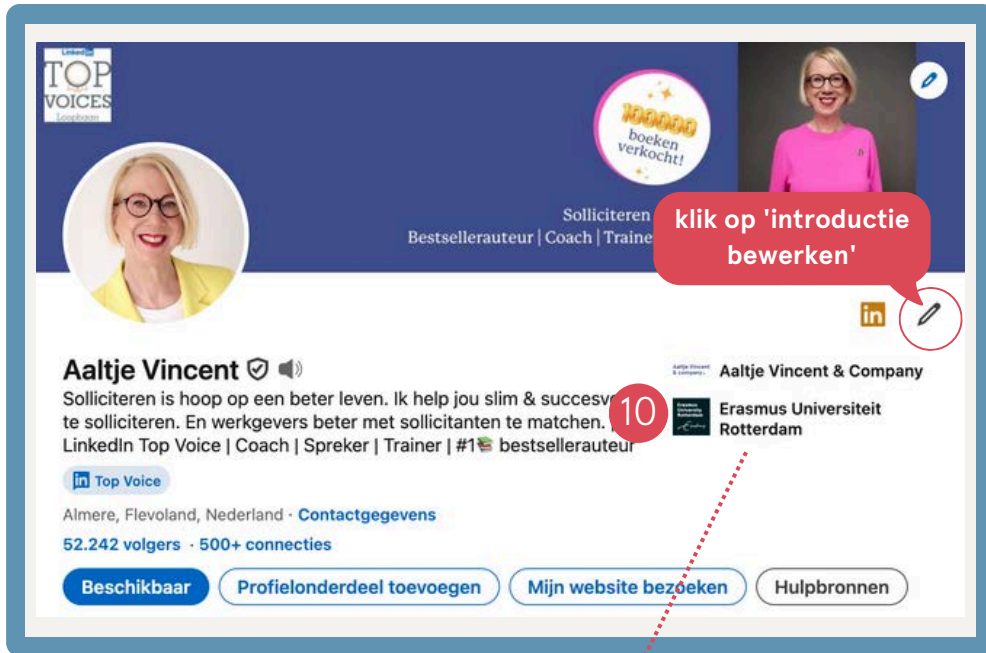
LinkedIn TOP VOICES Loopbaan

100000 boeken verkocht!

Solliciteren
Bestsellerauteur | Coach | Traine

klik op 'introductie bewerken'

Aaltje Vincent

Solliciteren is hoop op een beter leven. Ik help jou slim & succesv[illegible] te solliciteren. En werkgevers beter met sollicitanten te matchen. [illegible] LinkedIn Top Voice | Coach | Spreker | Trainer | #1📚 bestsellerauteur

10

Aaltje Vincent & Company

Erasmus Universiteit Rotterdam

Top Voice

Almere, Flevoland, Nederland · Contactgegevens

52.242 volgers · 500+ connecties

Beschikbaar

Profielonderdeel toevoegen

Mijn website bezoeken

Hulpbronnen